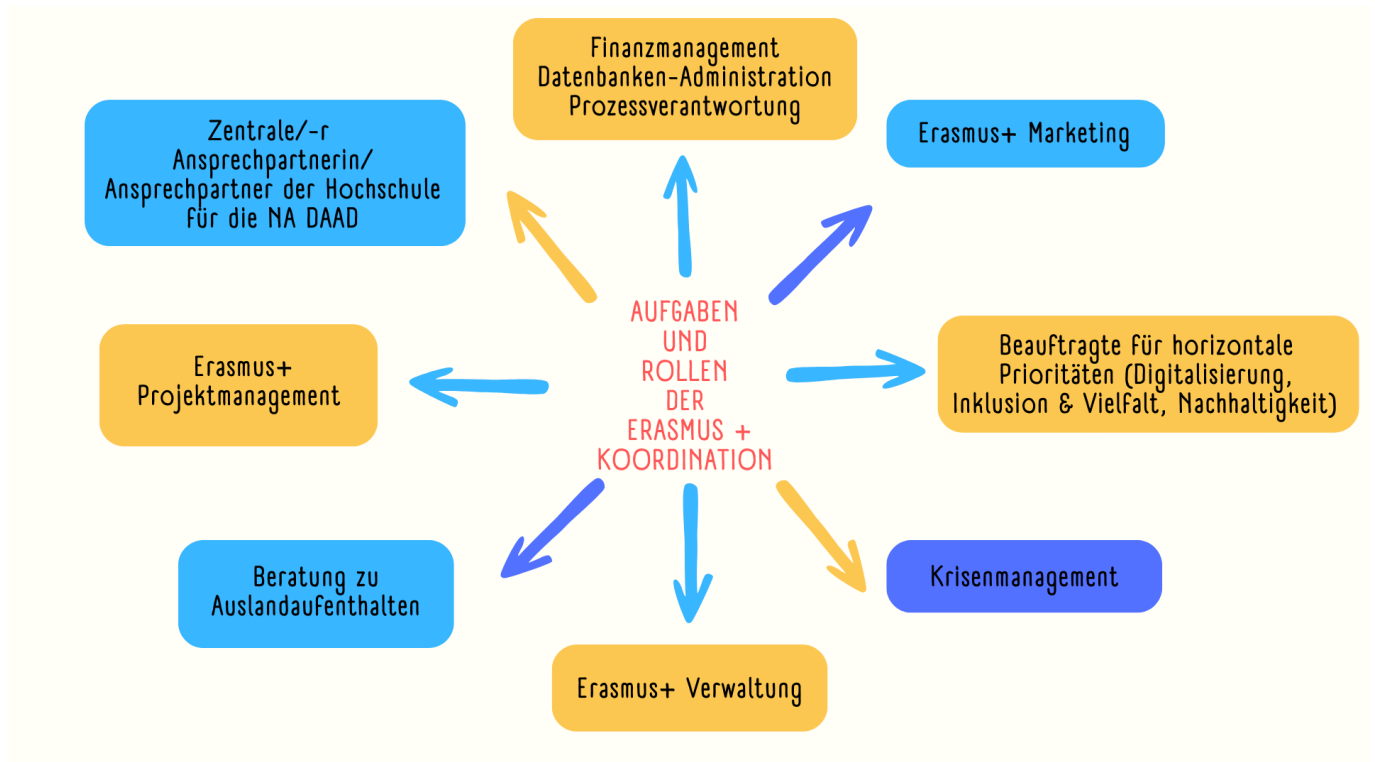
AUFGABEN UND ROLLEN DER ERASMUS + KOORDINATION

Finanzmanagement
Datenbanken-Administration
Prozessverantwortung

Erasmus+ Marketing

Beauftragte für horizontale Prioritäten (Digitalisierung, Inklusion & Vielfalt, Nachhaltigkeit)

Krisenmanagement

Erasmus+ Verwaltung

Beratung zu Auslandaufenthalten

Erasmus+ Projektmanagement

Zentrale/-r Ansprechpartnerin/ Ansprechpartner der Hochschule für die NA DAAD